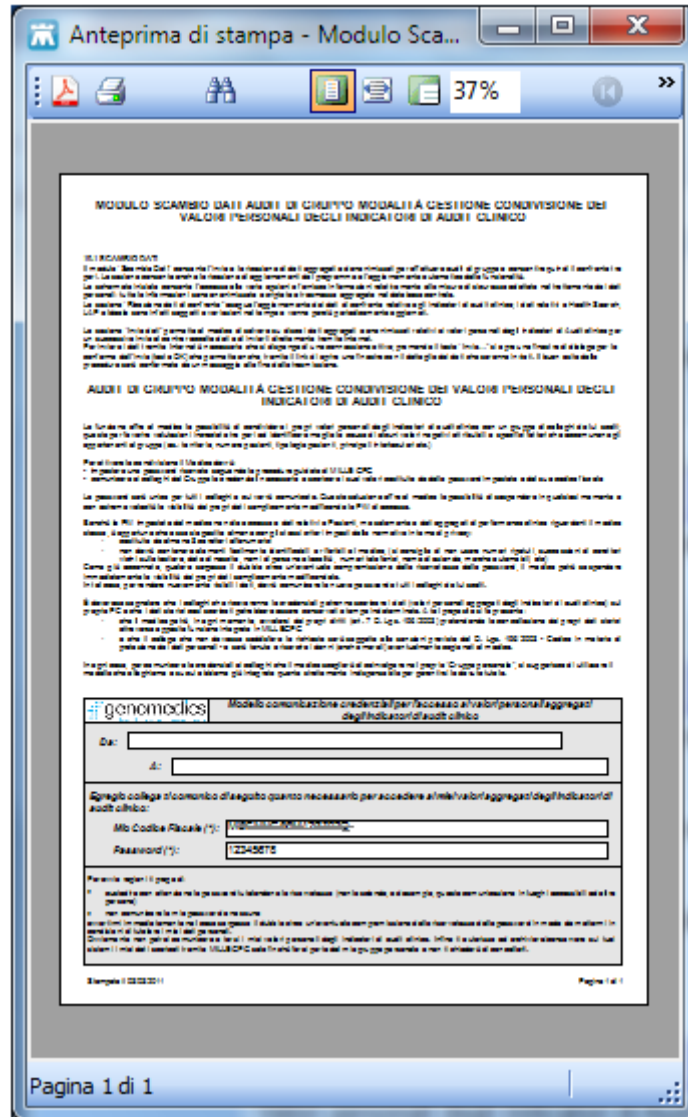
Anteprima di stampa - Modulo Sca...

37%

MODULO SCAMBIO DATI AUDIT DI GRUPPO MODALITÀ CESTIONE CONDIVISIONE DEI VALORI PERSONALI DEGLI INDICATORI DI AUDIT CLINICO

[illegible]

AUDIT DI GRUPPO MODALITÀ CESTIONE CONDIVISIONE DEI VALORI PERSONALI DEGLI INDICATORI DI AUDIT CLINICO

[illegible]

genomedics

Modello comunicazione credenziali per l'accesso ai valori personali aggregati degli indicatori di audit clinico

Da:

A:

Egregio collega ti comunico di seguito quanto necessario per accedere ai miei valori aggregati degli indicatori di audit clinico:

Mio Codice Fiscale (*):

Password (*): 12345678

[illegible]

Stampato il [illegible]

Pagina 1 di 1

Pagina 1 di 1